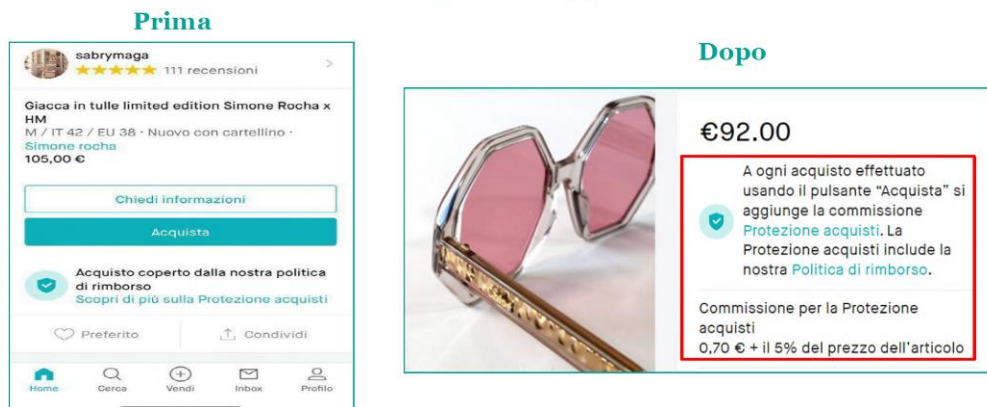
Prima

sabrymaga
★★★★★ 111 recensioni

Giacca in tulle limited edition Simone Rocha x HM
M / IT 42 / EU 38 · Nuovo con cartellino ·
Simone rocha
105,00 €

Chiedi informazioni

Acquista

Acquisto coperto dalla nostra politica di rimborso
Scopri di più sulla Protezione acquisti

Preferito

Condividi

Home Cerca Vendi Inbox Profilo

Dopo

€92.00

A ogni acquisto effettuato usando il pulsante "Acquista" si aggiunge la commissione Protezione acquisti. La Protezione acquisti include la nostra Politica di rimborso.

Commissione per la Protezione acquisti
0,70 € + il 5% del prezzo dell'articolo